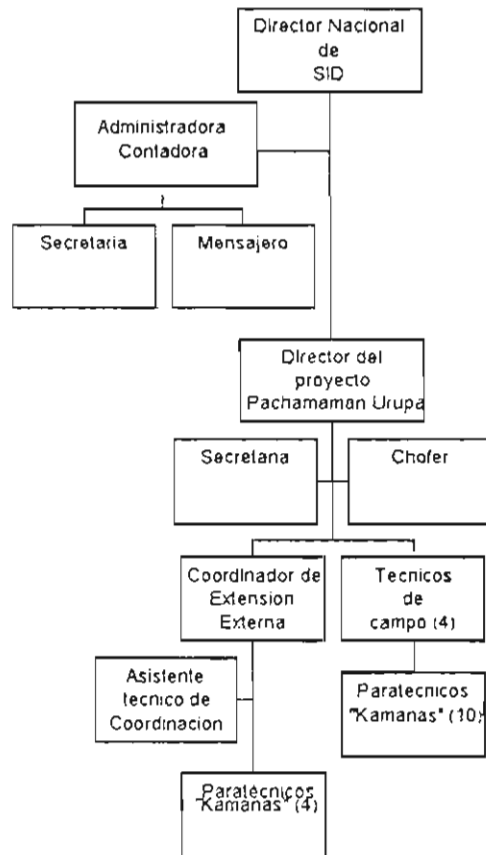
Director Nacional de SID

Administradora Contadora

Secretaria

Mensajero

Director del proyecto Pachamaman Urupa

Secretaria

Chofer

Coordinador de Extension Externa

Tecnicos de campo (4)

Asistente tecnico de Coordinacion

Paratecnicos "Kamanas" (10)

Paratecnicos "Kamanas" (4)